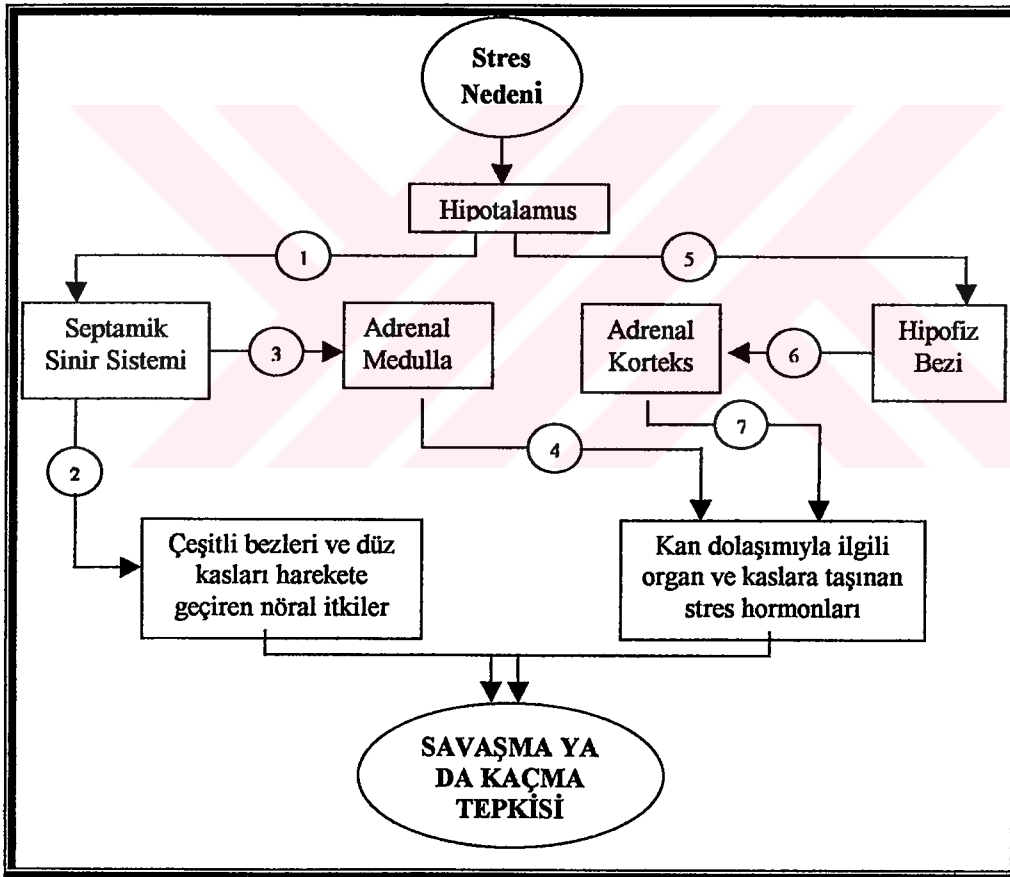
Stres Nedeni

Hipotalamus

1

5

Septamik Sinir Sistemi

3

Adrenal Medulla

Adrenal Korteks

6

Hipofiz Bezi

2

4

7

Çeşitli bezleri ve düz kasları harekete geçiren nöral itkiler

Kan dolaşımıyla ilgili organ ve kaslara taşınan stres hormonları

SAVAŞMA YA DA KAÇMA TEPKİSİ